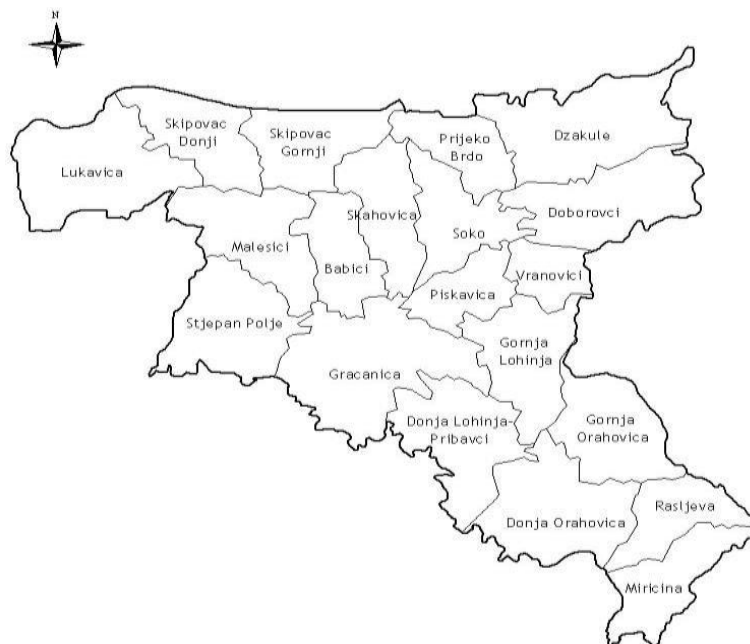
N

Skipovac Donji

Skipovac Gornji

Prijeko Brdo

Dzakule

Lukavica

Skahovica

Doborovci

Soko

Malesici

Babici

Vranovici

Piskavica

Stjepan Polje

Gornja Lohinja

Gracanica

Donja Lohinja-Pribavci

Gornja Orahovica

Rasljeva

Donja Orahovica

Miricina